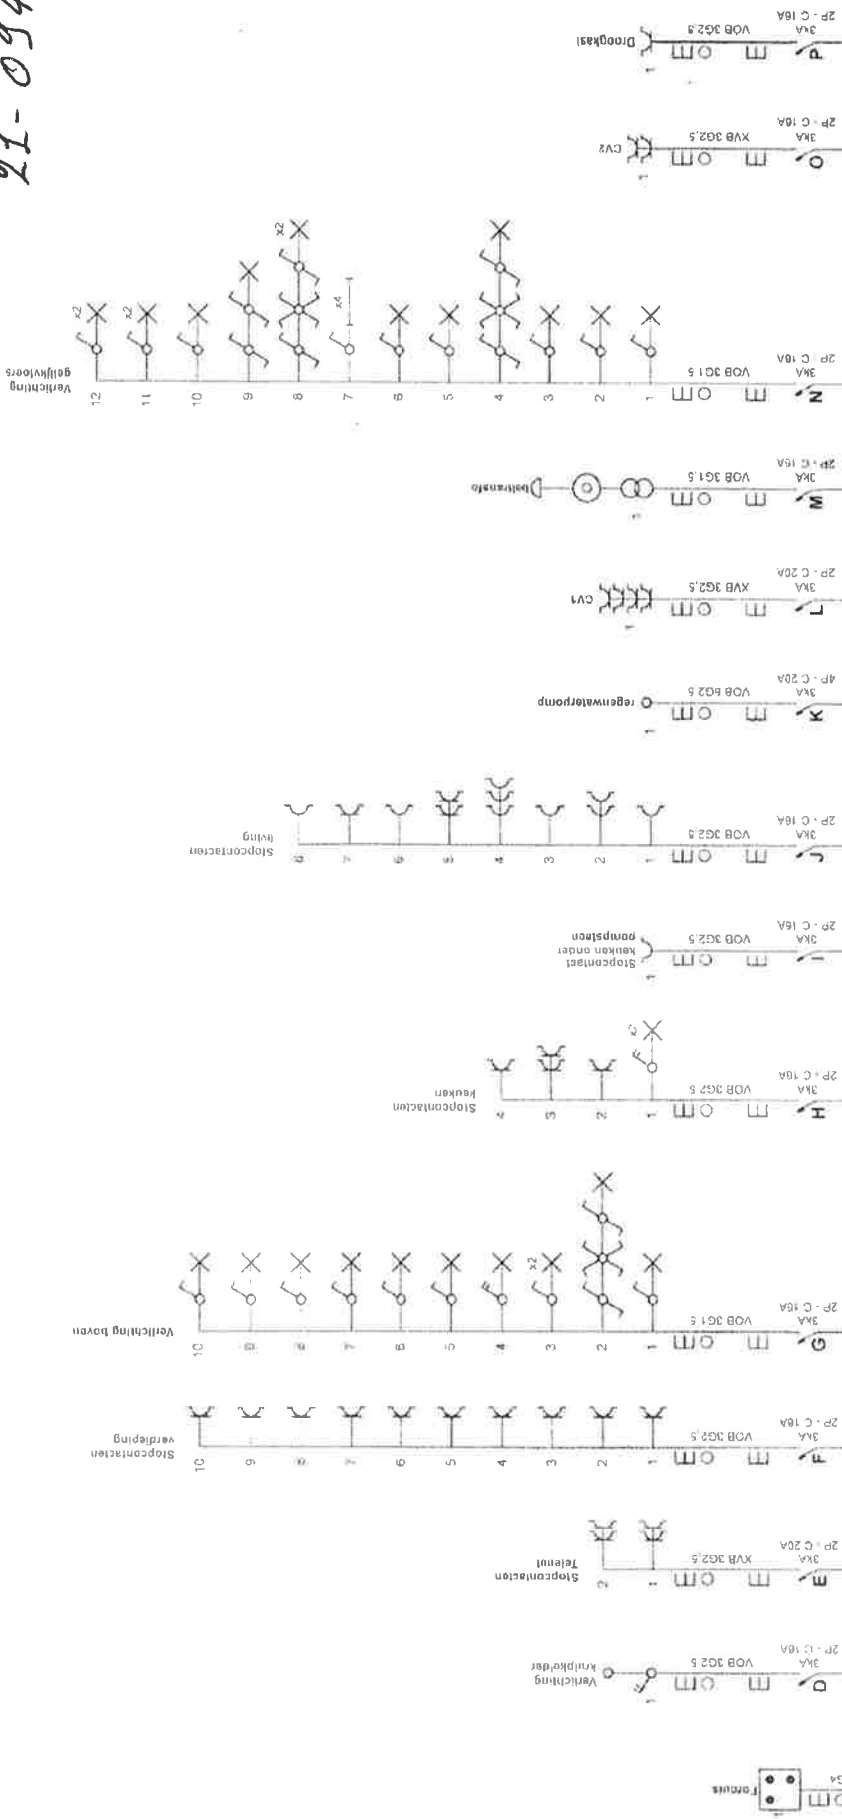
21-09

Droogkast
VOB 3G2,5
3kA
2P - C 16A
P

CV2
XVB 3G2,5
3kA
2P - C 16A
O

Verlichting gelijkvloers
12 11 10 9 8 7 6 5 4 3 2 1
x2 x2 x2 x4
VOB 3G1,5
3kA
2P - C 16A
N

badkamer
VOB 3G1,5
3kA
2P - C 16A
M

CV1
XVB 3G2,5
3kA
2P - C 20A
L

regenwaterpomp
VOB 5G2,5
3kA
4P - C 20A
K

Stopcontacten living
8 7 6 5 4 3 2 1
VOB 3G2,5
3kA
2P - C 16A
J

Stopcontact keuken onder pompsteen
VOB 3G2,5
3kA
2P - C 16A
I

Stopcontacten keuken
4 3 2 1
x2
VOB 3G2,5
3kA
2P - C 16A
H

Verlichting boven
10 9 8 7 6 5 4 3 2 1
x2
VOB 3G1,5
3kA
2P - C 16A
G

Stopcontacten verdieping
10 9 8 7 6 5 4 3 2 1
VOB 3G2,5
3kA
2P - C 16A
F

Stopcontacten Telenet
2 1
XVB 3G2,5
3kA
2P - C 20A
E

Verlichting kniphoofder
VOB 3G2,5
3kA
2P - C 16A
D

Fornuis